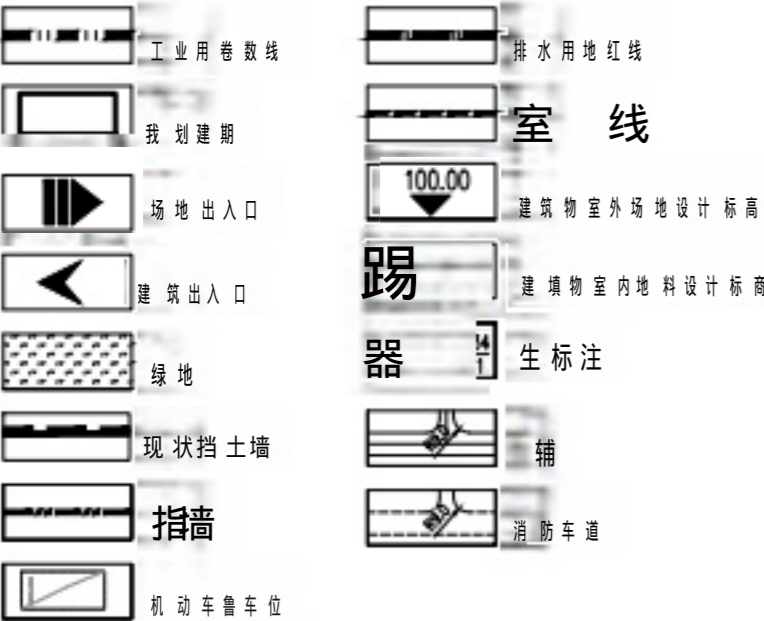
工 业 用 卷 数 线

我 划 建 期

场 地 出 入 口

建 筑 出 入 口

绿 地

现 状 挡 土 墙

指 墙

机 动 车 鲁 车 位

排 水 用 地 红 线

室 线

100.00

建 筑 物 室 外 场 地 设 计 标 高

踢

建 填 物 室 内 地 料 设 计 标 商

器

$\frac{14}{1}$

生 标 注

辅

消 防 车 道